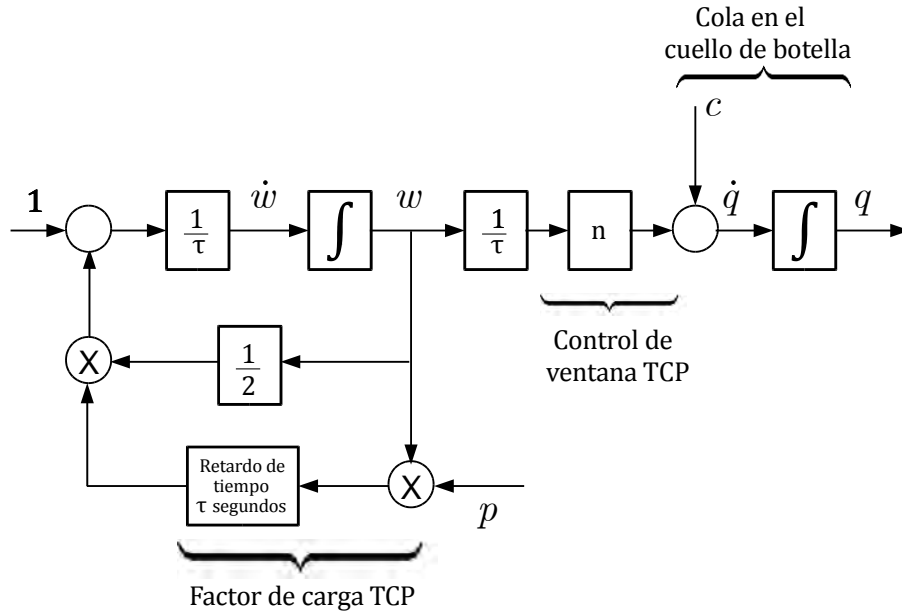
Cola en el cuello de botella

$c$

1

$\frac{1}{\tau}$

$\dot{w}$

$\int$

$w$

$\frac{1}{\tau}$

n

$\dot{q}$

$\int$

$q$

Control de ventana TCP

X

$\frac{1}{2}$

Retardo de tiempo τ segundos

X

$p$

Factor de carga TCP